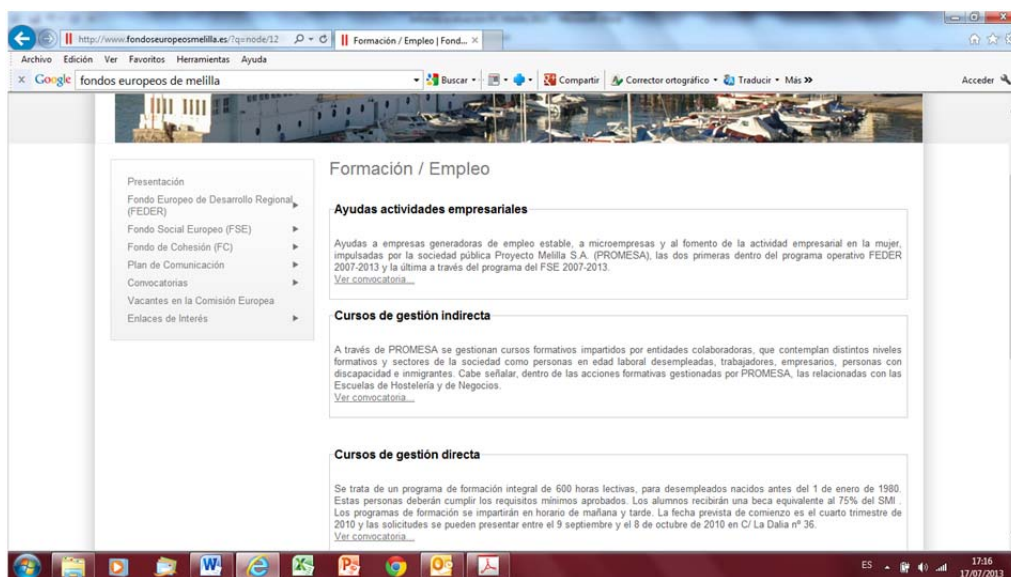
http://www.fondoseuropeosmelilla.es/?q=node/12
Formación / Empleo | Fond... ×

Archivo Edición Ver Favoritos Herramientas Ayuda

× Google fondos europeos de melilla
Buscar • Compartir Corrector ortográfico • Traducir • Más »
Acceder

Presentación
Fondo Europeo de Desarrollo Regional (FEDER)
Fondo Social Europeo (FSE)
Fondo de Cohesión (FC)
Plan de Comunicación
Convocatorias
Vacantes en la Comisión Europea
Enlaces de Interés

Formación / Empleo

Ayudas actividades empresariales

Ayudas a empresas generadoras de empleo estable, a microempresas y al fomento de la actividad empresarial en la mujer, impulsadas por la sociedad pública Proyecto Melilla S.A. (PROMESA), las dos primeras dentro del programa operativo FEDER 2007-2013 y la última a través del programa del FSE 2007-2013.
Ver convocatoria...

Cursos de gestión indirecta

A través de PROMESA se gestionan cursos formativos impartidos por entidades colaboradoras, que contemplan distintos niveles formativos y sectores de la sociedad como personas en edad laboral desempleadas, trabajadores, empresarios, personas con discapacidad e inmigrantes. Cabe señalar, dentro de las acciones formativas gestionadas por PROMESA, las relacionadas con las Escuelas de Hostelería y de Negocios.
Ver convocatoria...

Cursos de gestión directa

Se trata de un programa de formación integral de 600 horas lectivas, para desempleados nacidos antes del 1 de enero de 1980. Estas personas deberán cumplir los requisitos mínimos aprobados. Los alumnos recibirán una beca equivalente al 75% del SMI. Los programas de formación se impartirán en horario de mañana y tarde. La fecha prevista de comienzo es el cuarto trimestre de 2010 y las solicitudes se pueden presentar entre el 9 septiembre y el 8 de octubre de 2010 en C/ La Dalia nº 36.
Ver convocatoria...

ES 17:16 17/07/2013